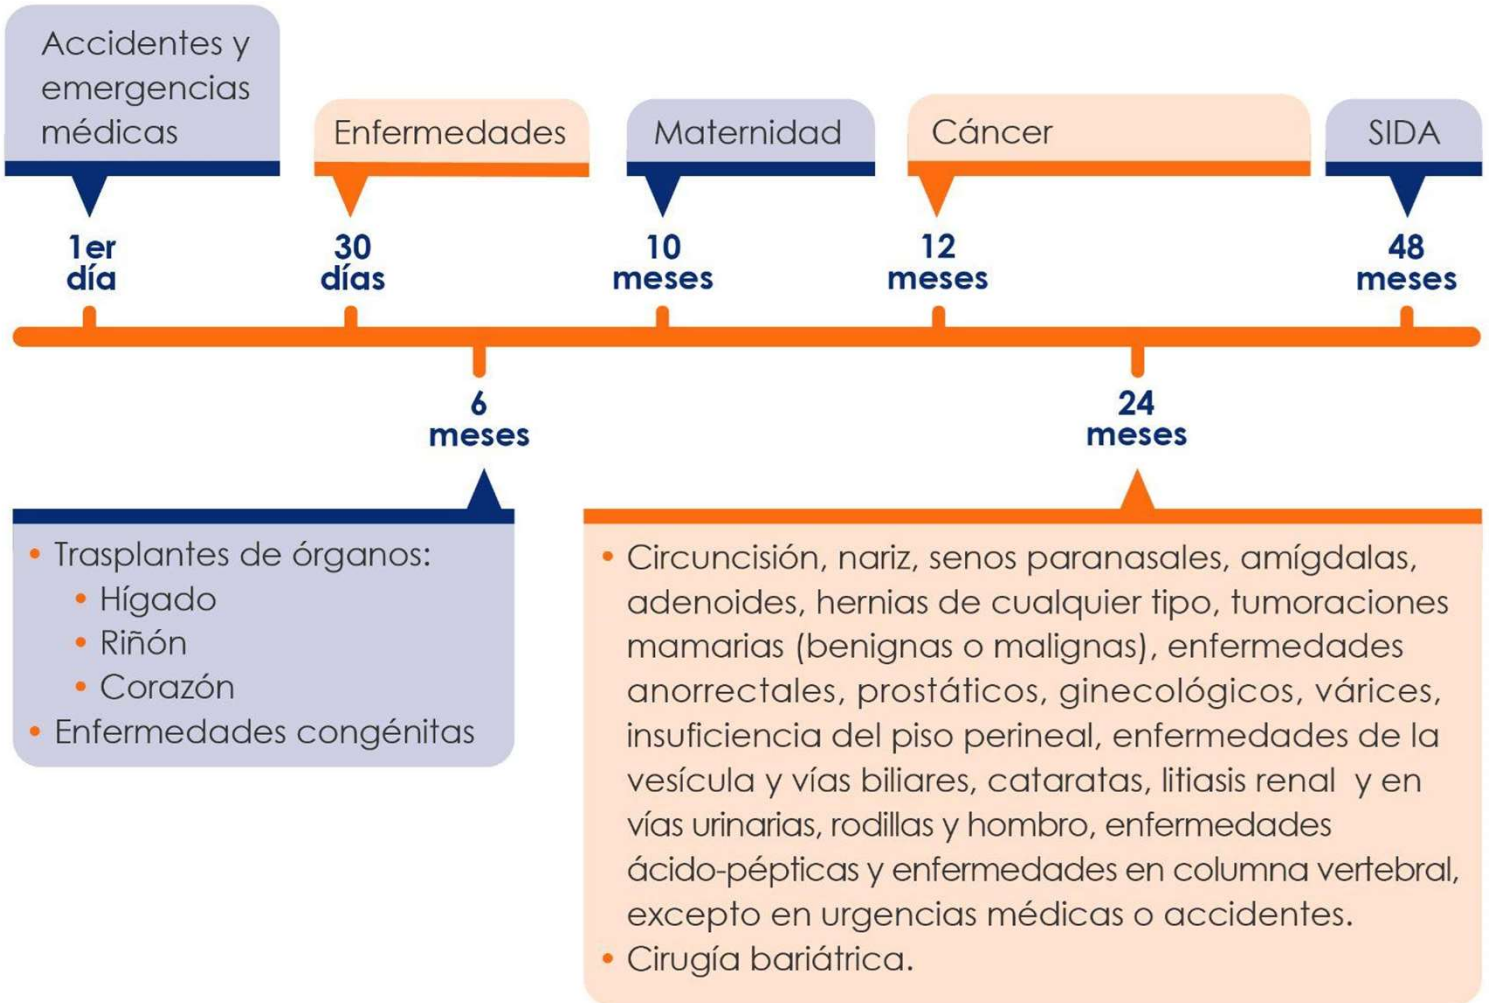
Accidentes y emergencias médicas

Enfermedades

Maternidad

Cáncer

SIDA

1er día

30 días

10 meses

12 meses

48 meses

6 meses

24 meses

• Trasplantes de órganos:
  • Hígado
  • Riñón
  • Corazón
• Enfermedades congénitas

• Circuncisión, nariz, senos paranasales, amígdalas, adenoides, hernias de cualquier tipo, tumoraciones mamarias (benignas o malignas), enfermedades anorrectales, prostáticos, ginecológicos, várices, insuficiencia del piso perineal, enfermedades de la vesícula y vías biliares, cataratas, litiasis renal y en vías urinarias, rodillas y hombro, enfermedades ácido-pépticas y enfermedades en columna vertebral, excepto en urgencias médicas o accidentes.
• Cirugía bariátrica.